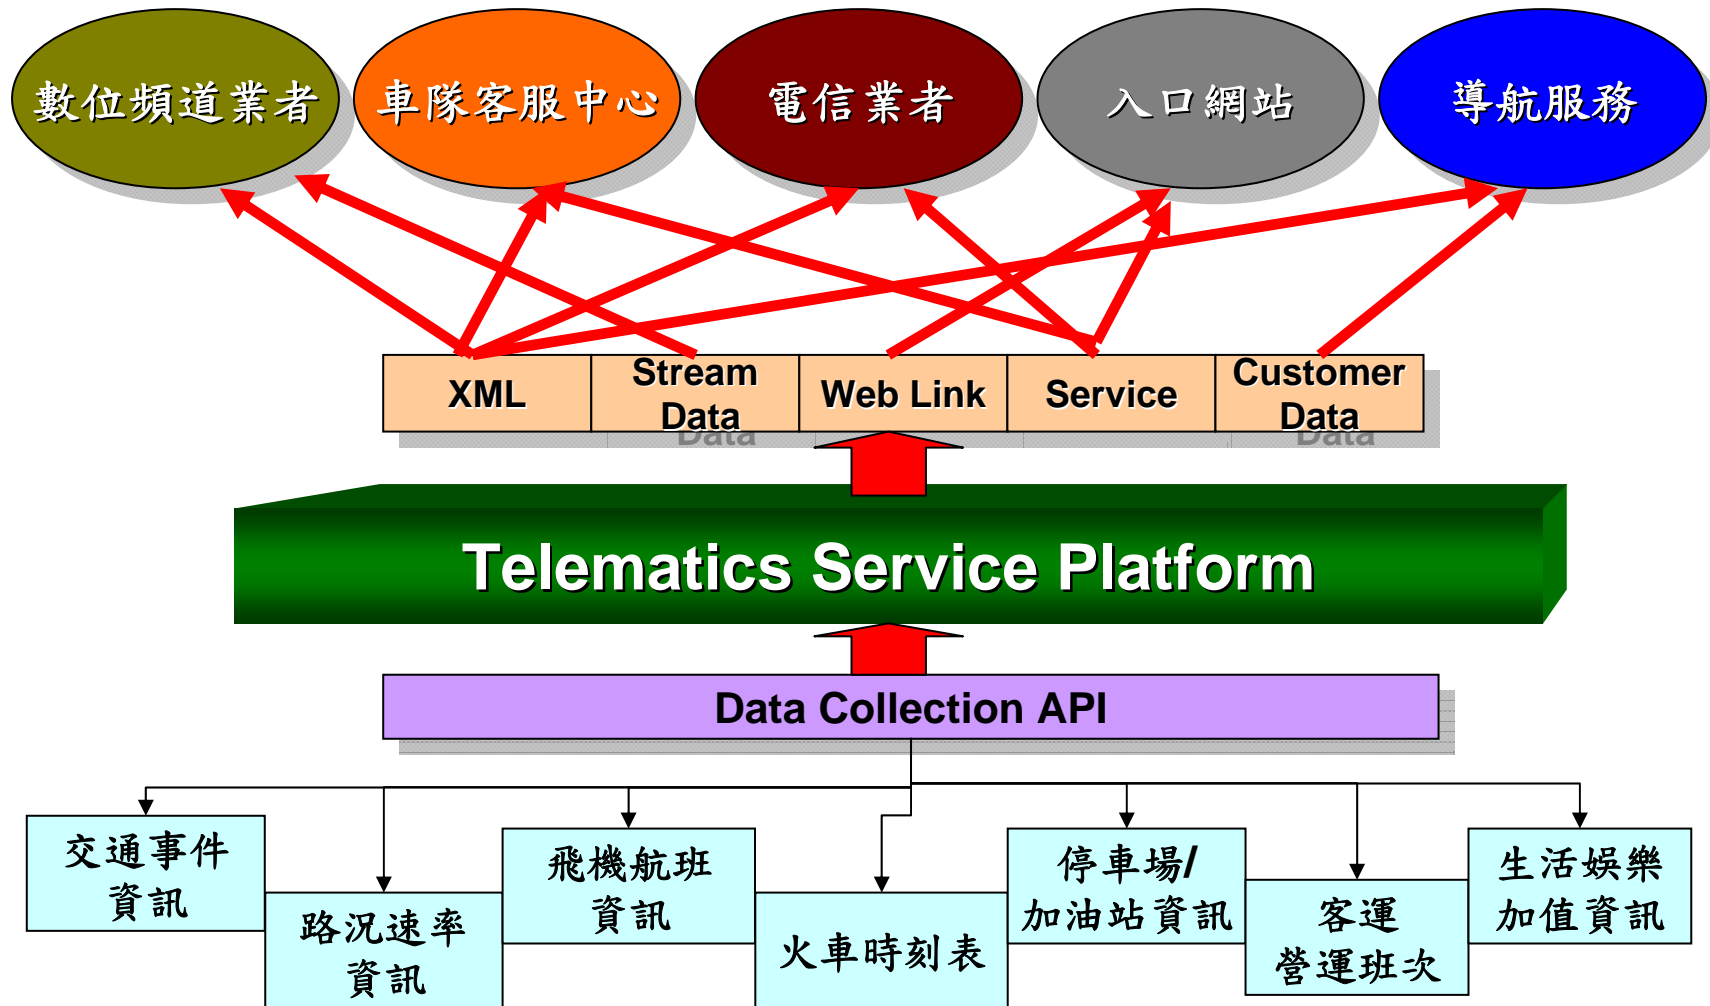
數位頻道業者

車隊客服中心

電信業者

入口網站

導航服務

| XML | Stream Data | Web Link | Service | Customer Data |
|---|---|---|---|---|

Telematics Service Platform

Data Collection API

交通事件資訊

路況速率資訊

飛機航班資訊

火車時刻表

停車場/加油站資訊

客運營運班次

生活娛樂加值資訊